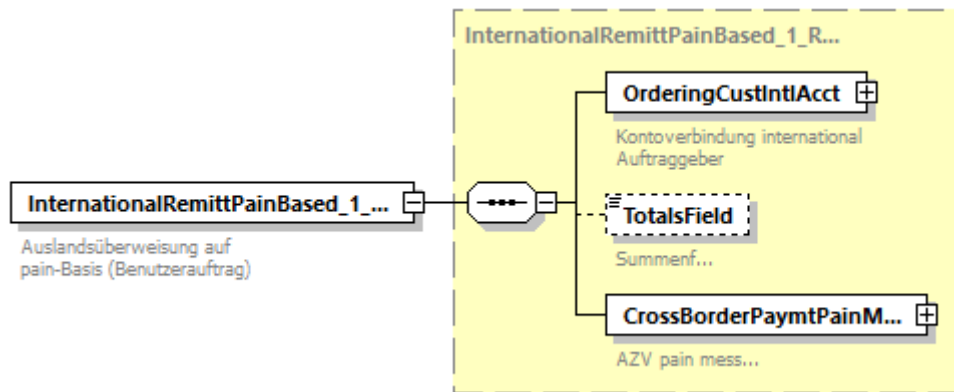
InternationalRemittPainBased_1_...

Auslandsüberweisung auf pain-Basis (Benutzerauftrag)

InternationalRemittPainBased_1_R...

OrderingCustIntlAcct

Kontoverbindung international Auftraggeber

TotalsField

Summenf...

CrossBorderPaymtPainM...

AZV pain mess...